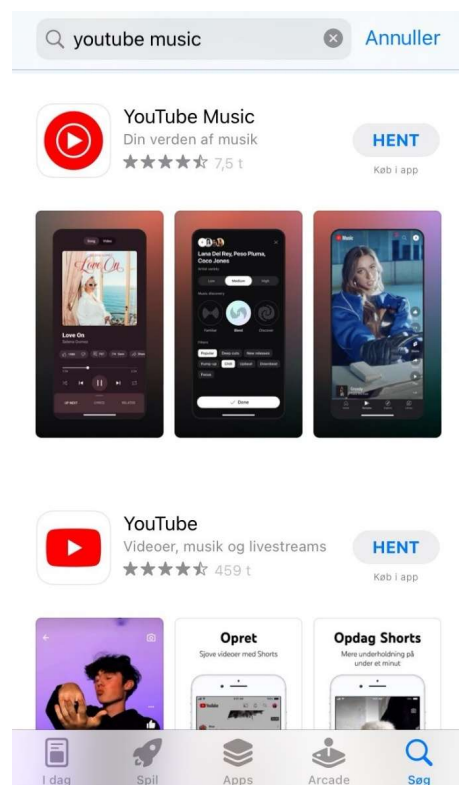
youtube music
Annuller

YouTube Music
Din verden af musik
7,5 t
HENT
Køb i app

Love On
Selena Gomez

Lana Del Rey, Peso Pluma, Coco Jones

Done

YouTube
Videoer, musik og livestreams
459 t
HENT
Køb i app

Opret
Sjove videoer med Shorts

Opdag Shorts
Mere underholdning på under et minut

I dag
Spil
Apps
Arcade
Søg